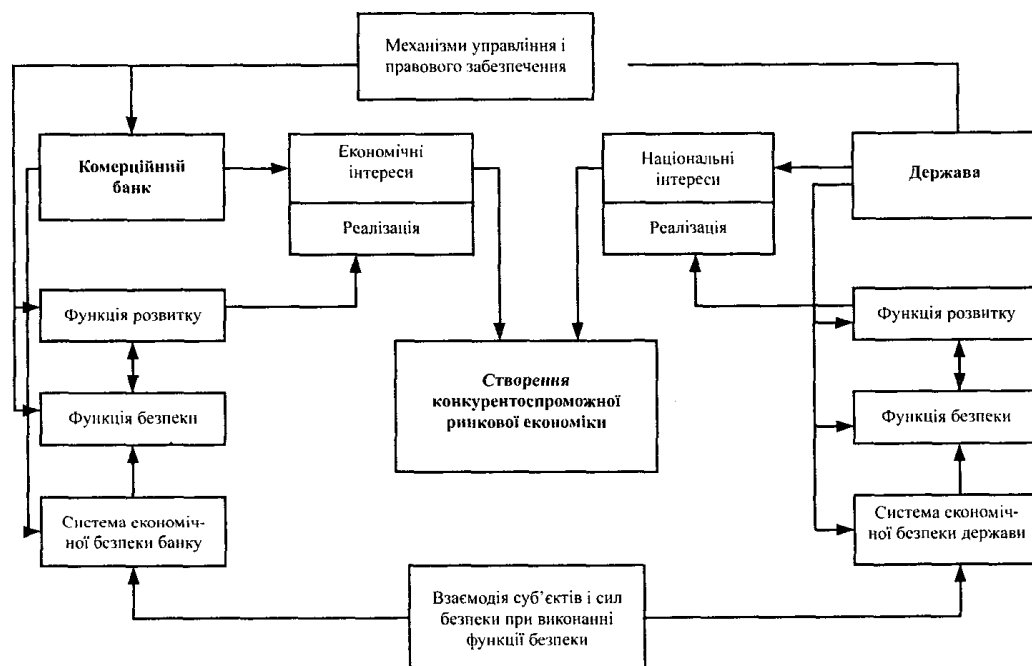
Механізми управління і правового забезпечення

Комерційний банк

Економічні інтереси

Реалізація

Національні інтереси

Реалізація

Держава

Функція розвитку

Функція безпеки

Система економічної безпеки банку

Створення конкурентоспроможної ринкової економіки

Функція розвитку

Функція безпеки

Система економічної безпеки держави

Взаємодія суб'єктів і сил безпеки при виконанні функції безпеки